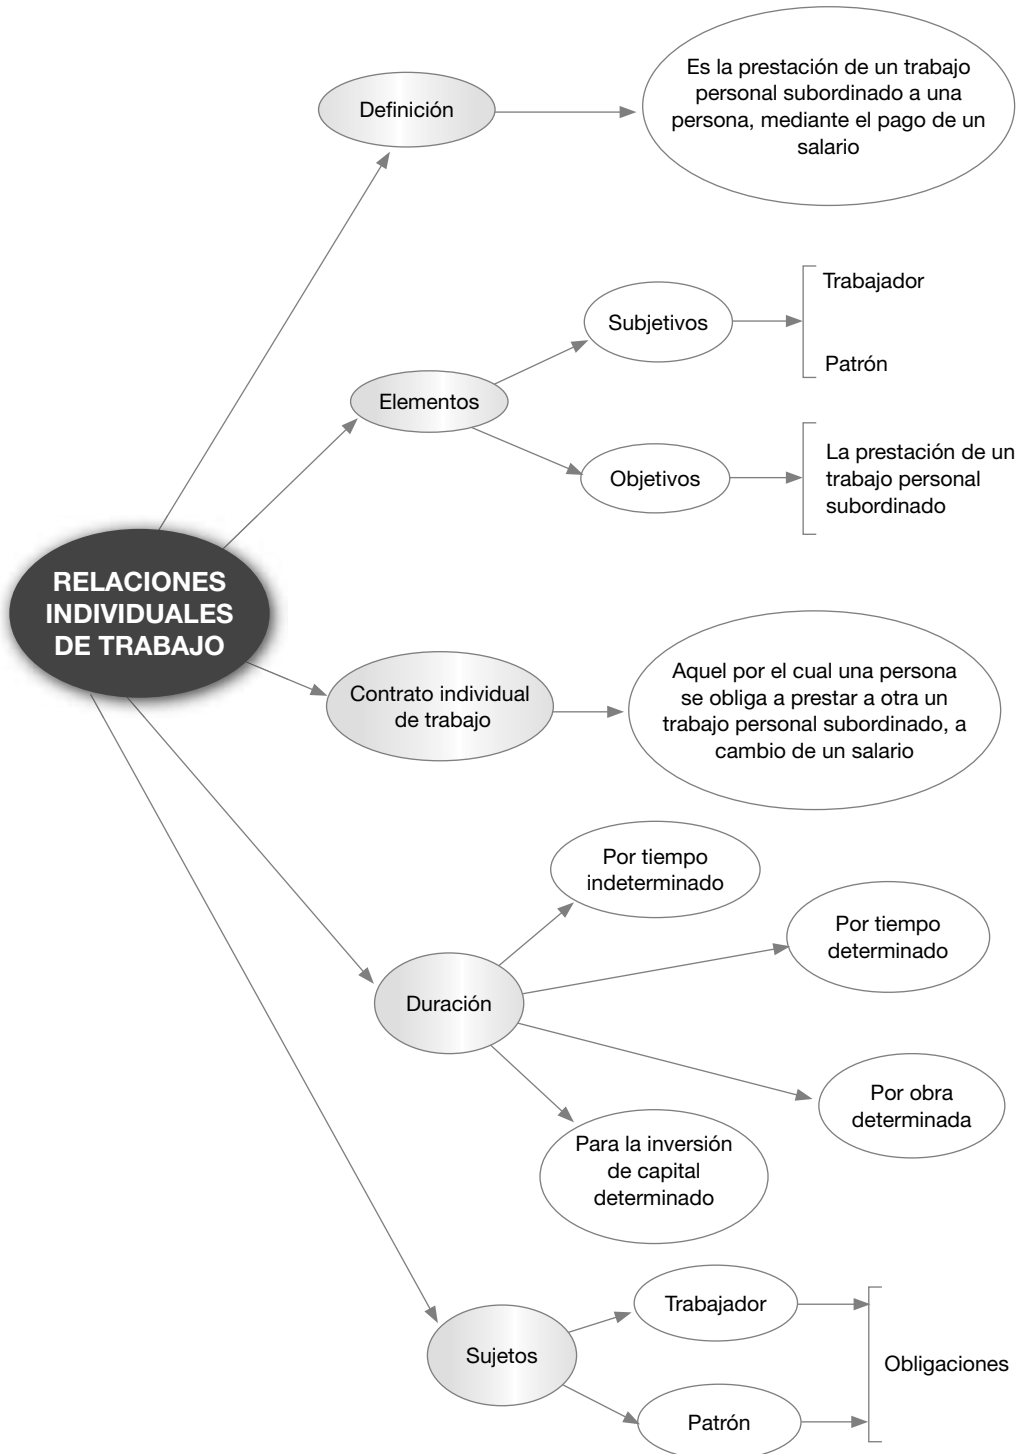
RELACIONES INDIVIDUALES DE TRABAJO

Definición

Es la prestación de un trabajo personal subordinado a una persona, mediante el pago de un salario

Elementos

Subjetivos

Trabajador

Patrón

Objetivos

La prestación de un trabajo personal subordinado

Contrato individual de trabajo

Aquel por el cual una persona se obliga a prestar a otra un trabajo personal subordinado, a cambio de un salario

Duración

Por tiempo indeterminado

Por tiempo determinado

Por obra determinada

Para la inversión de capital determinado

Sujetos

Trabajador

Patrón

Obligaciones